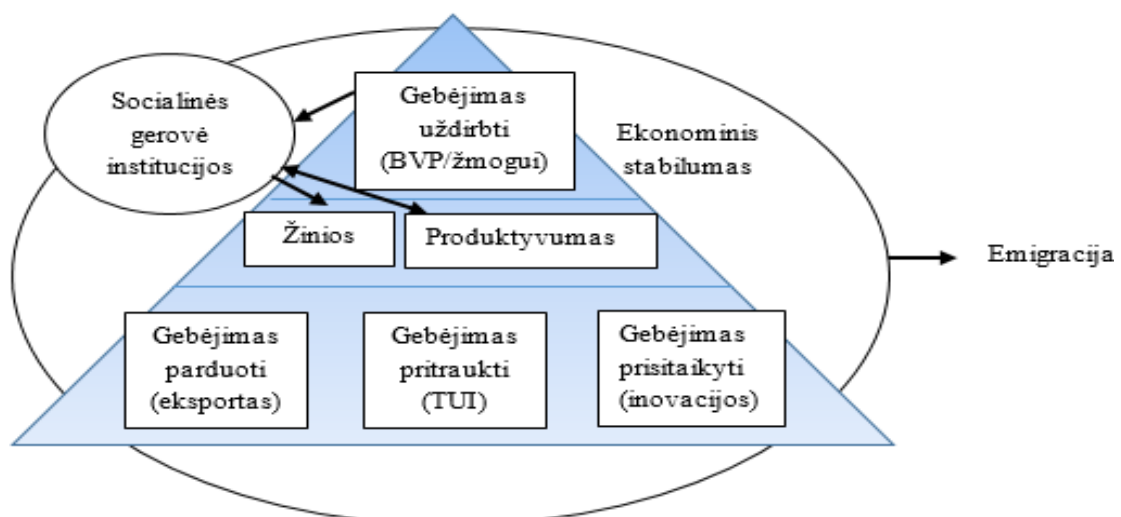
Socialinės gerovė institucijos

Gebėjimas uždirbti (BVP/žmogui)

Ekonominis stabilumas

Žinios

Produktyvumas

Emigracija

Gebėjimas parduoti (eksportas)

Gebėjimas pritraukti (TUI)

Gebėjimas prisitaikyti (inovacijos)